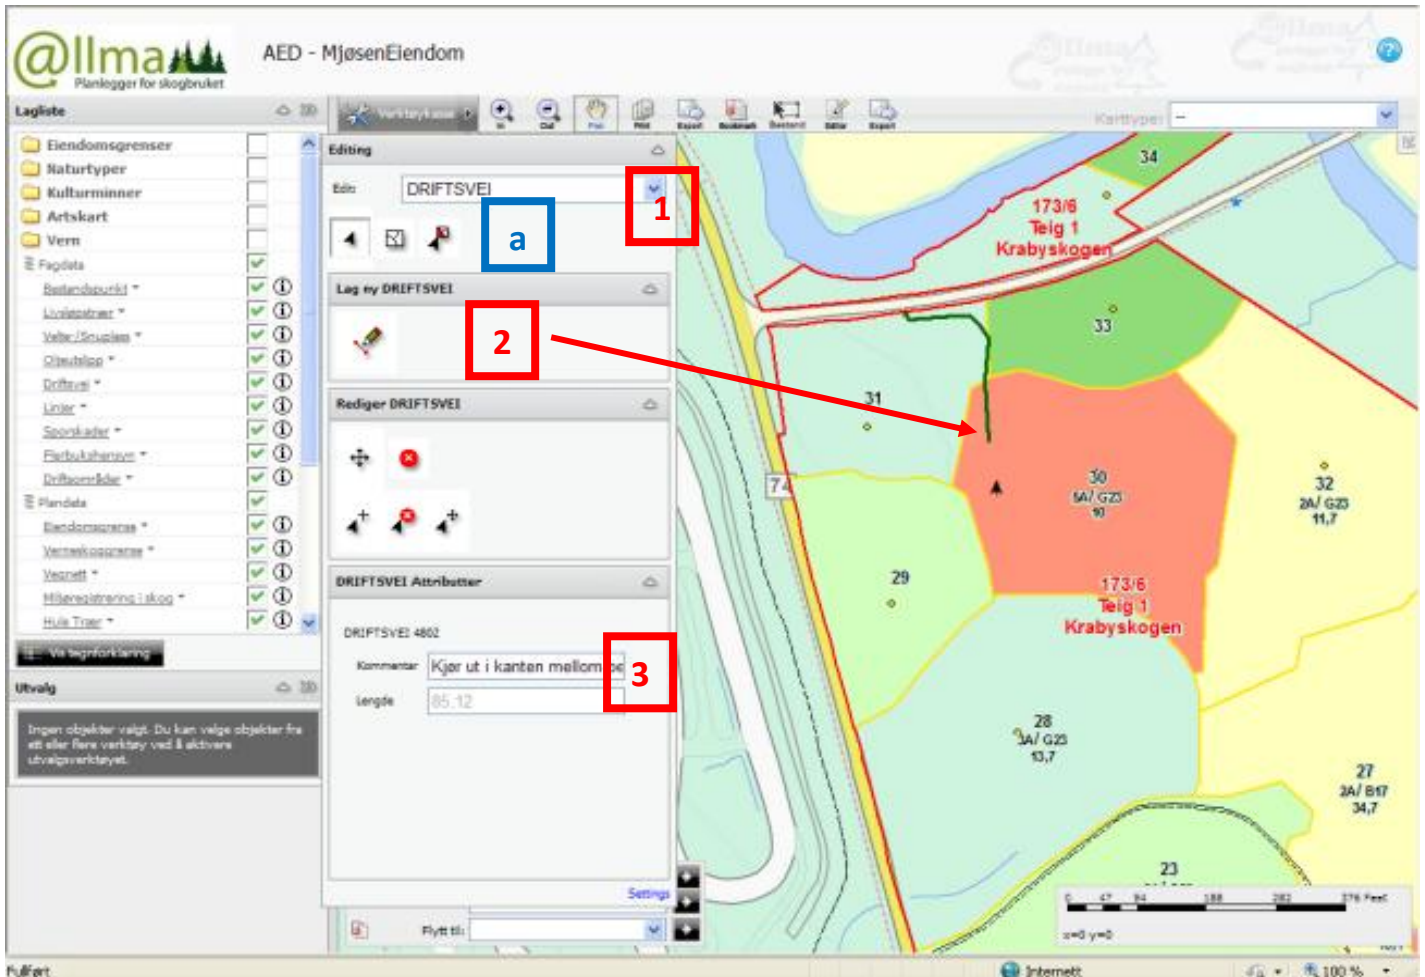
@llma
Planlegger for skogbruket

AED - MjøsenEiendom

Lagliste

Verktøykasse

In Out Pan Print Export Bookmark Bestand Editor Export

Karttype: –

Eiendomsgrenser
Naturtyper
Kulturminner
Artskart
Vern
Fagdata
Bestandspunkt
Livsløpstrær
Velter/Snuplass
Ojeutslipp
Driftsvei
Linjer
Sporskader
Fjerbukshøgsn
Driftsområder
Plandata
Eiendomsgrense
Vernaskoggrense
Vegnett
Miljøregistrering i skog
Hule Trær

Vis tegnforklaring

Utvalg

Ingen objekter valgt. Du kan velge objekter fra ett eller flere verktøy ved å aktivere utvalgsverktøyet.

Editing

Edit: DRIFTSVEI

1

a

Lag ny DRIFTSVEI

2

Rediger DRIFTSVEI

DRIFTSVEI Attributter

DRIFTSVEI 4802

Kommentar Kjør ut i kanten mellom be

3

Lengde 85,12

Settings

Flytt til:

34
173/6
Teig 1
Krabyskogen
33
31
74
30
5A/ G23
10
32
2A/ G23
11,7
29
173/6
Teig 1
Krabyskogen
28
3A/ G23
13,7
27
2A/ B17
34,7
23

0 47 94 188 282 376 Feet
x=0 y=0

Fullført

Internett

100 %